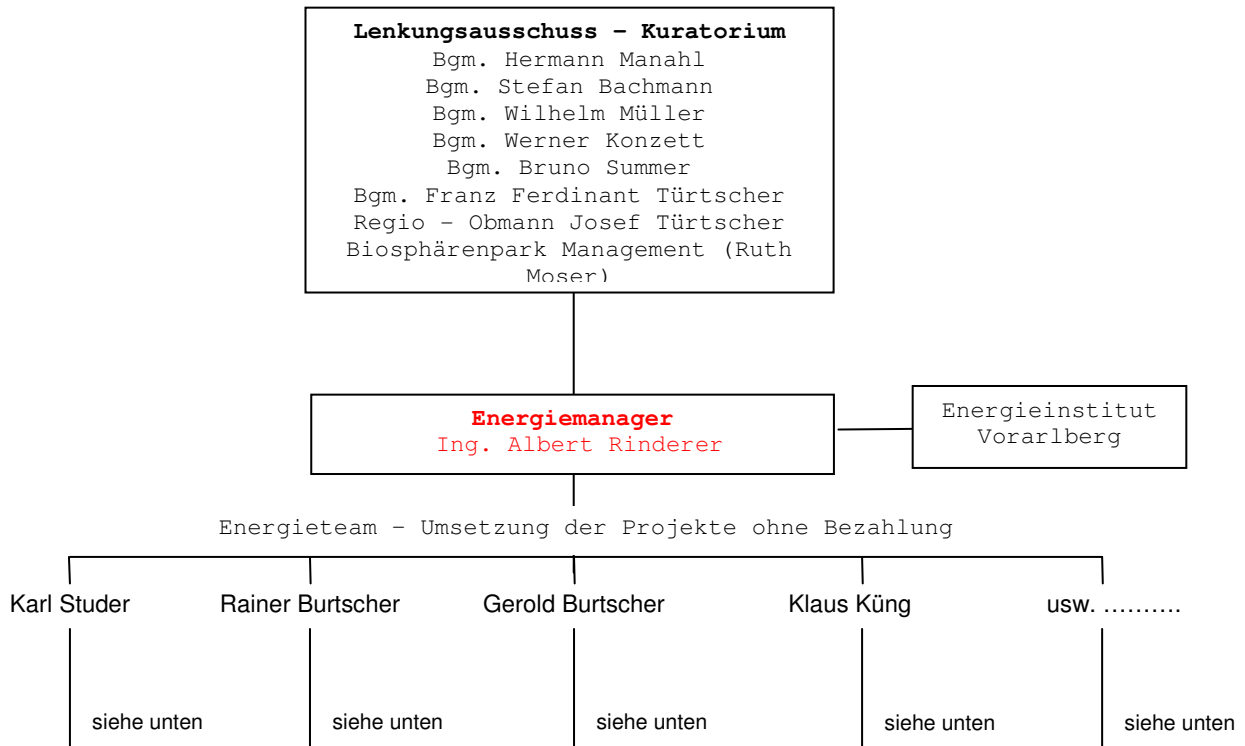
Lenkungsausschuss – Kuratorium
Bgm. Hermann Manahl
Bgm. Stefan Bachmann
Bgm. Wilhelm Müller
Bgm. Werner Konzett
Bgm. Bruno Summer
Bgm. Franz Ferdinant Türtscher
Regio – Obmann Josef Türtscher
Biosphärenpark Management (Ruth Moser)

Energiemanager
Ing. Albert Rinderer

Energieinstitut Vorarlberg

Energieteam – Umsetzung der Projekte ohne Bezahlung

Karl Studer

Rainer Burtscher

Gerold Burtscher

Klaus Küng

usw. ……….

siehe unten

siehe unten

siehe unten

siehe unten

siehe unten